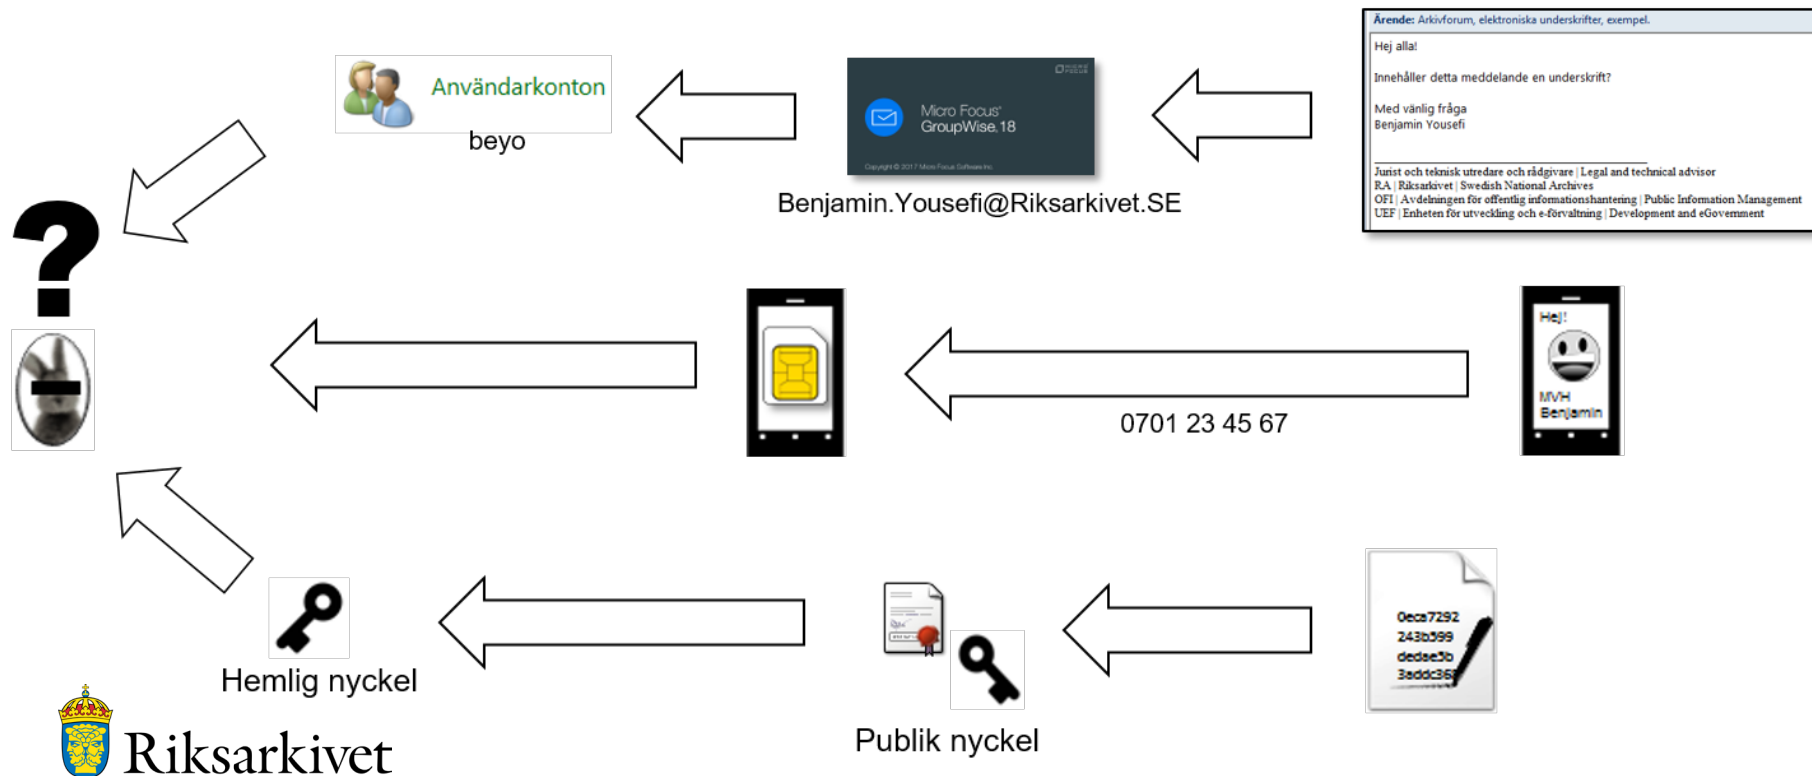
Ärende: Arkivforum, elektroniska underskrifter, exempel.

Hej alla!

Innehåller detta meddelande en underskrift?

Med vänlig fråga
Benjamin Yousefi

Jurist och teknisk utredare och rådgivare | Legal and technical advisor
RA | Riksarkivet | Swedish National Archives
OFI | Avdelningen för offentlig informationshantering | Public Information Management
UEF | Enheten för utveckling och e-förvaltning | Development and eGovernment

Micro Focus
GroupWise 18

Copyright © 2017 Micro Focus Software Inc.

Benjamin.Yousefi@Riksarkivet.SE

Användarkonton
beyo

?

Hej!
MVH
Benjamin

0701 23 45 67

0eca7292
243b399
dedae5b
3addc36

Publik nyckel

Hemlig nyckel

Riksarkivet